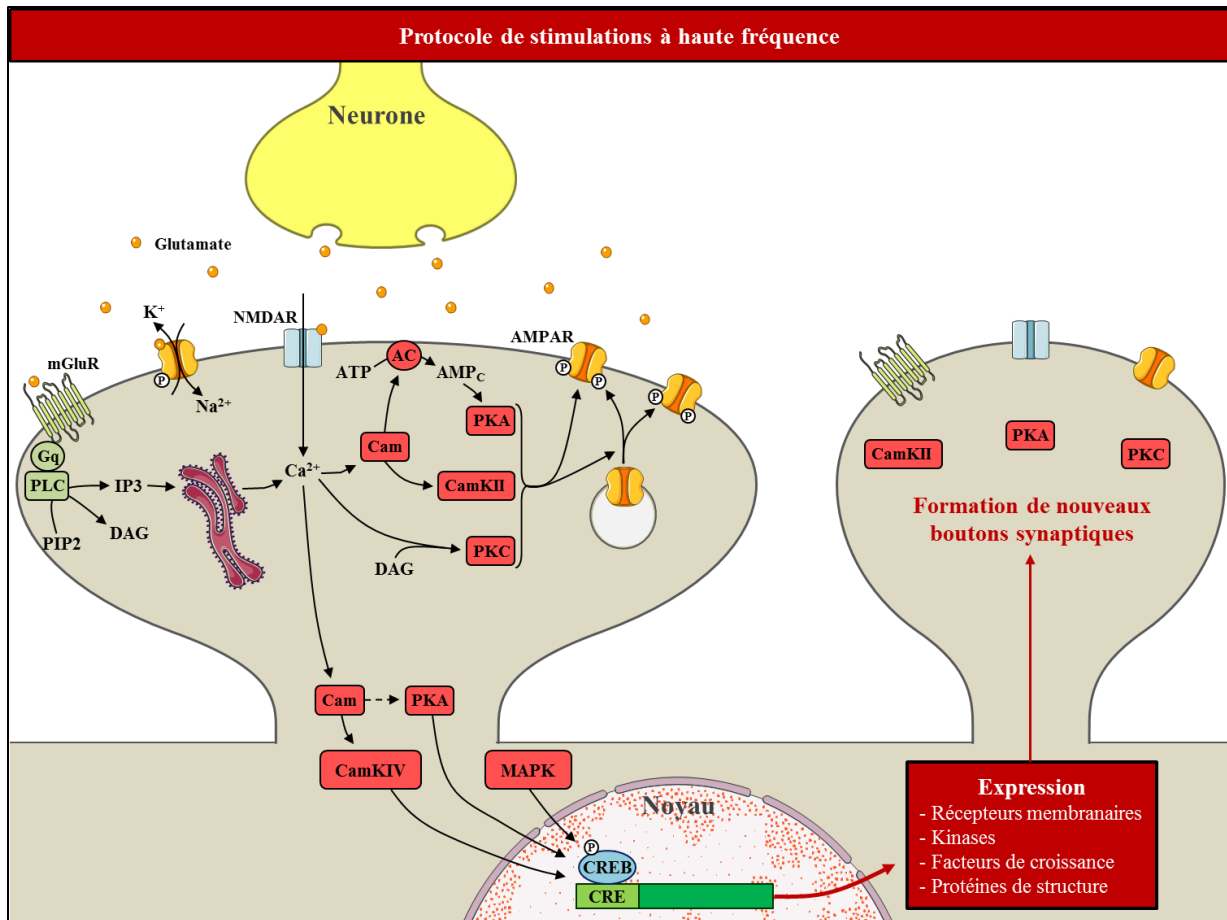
Protocole de stimulations à haute fréquence

Neurone

Glutamate

$K^+$

NMDAR

mGluR

P

$Na^{2+}$

AMPAR

ATP

AC

$AMP_C$

P

P

P

P

PKA

Cam

Gq

PLC

IP3

$Ca^{2+}$

CamKII

PIP2

DAG

DAG

PKC

CamKII

PKA

PKC

Formation de nouveaux boutons synaptiques

Cam

PKA

CamKIV

MAPK

Noyau

P

CREB

CRE

Expression
- Récepteurs membranaires
- Kinases
- Facteurs de croissance
- Protéines de structure